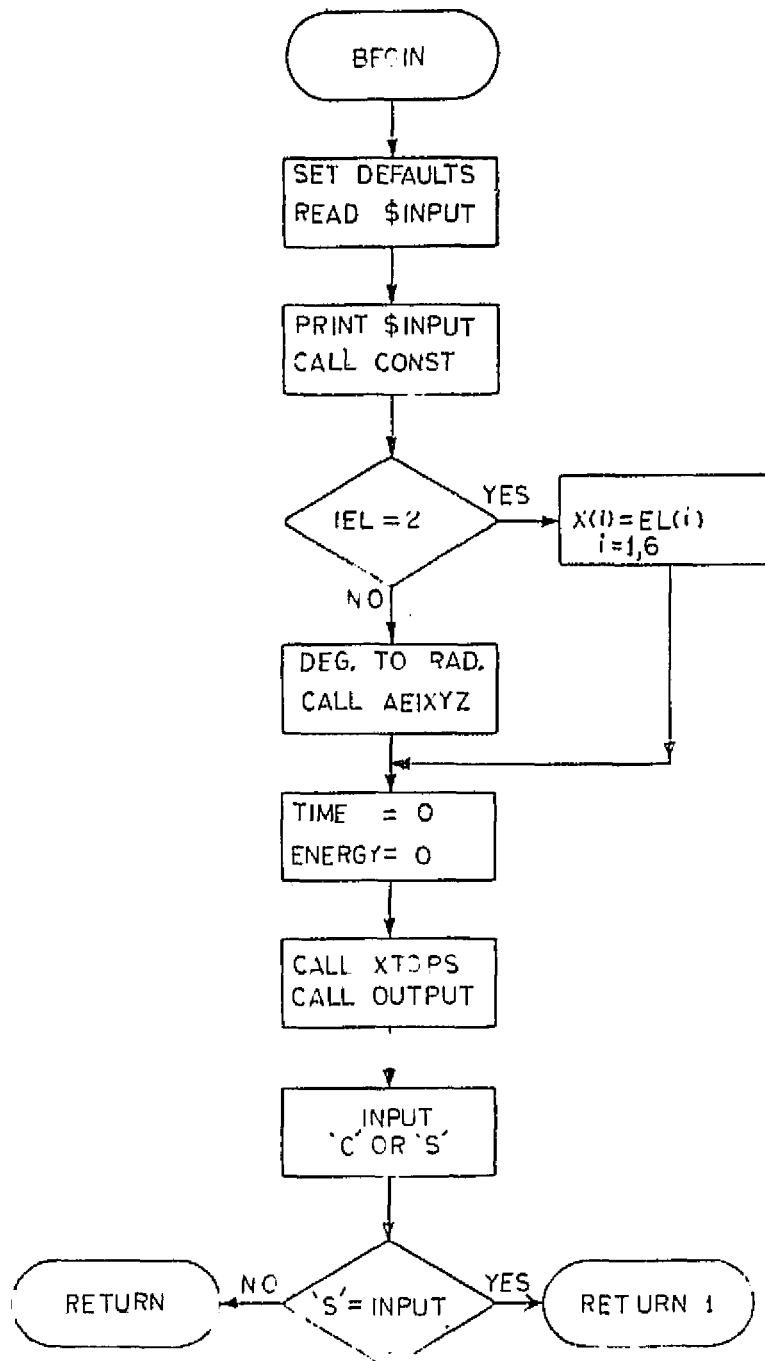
BEGIN

SET DEFAULTS
READ $INPUT

PRINT $INPUT
CALL CONST

IEL = 2

YES

$X(i) = EL(i)$
$i = 1,6$

NO

DEG. TO RAD.
CALL AEIXYZ

TIME = 0
ENERGY= 0

CALL XTOPS
CALL OUTPUT

INPUT
'C' OR 'S'

'S' = INPUT

NO

RETURN

YES

RETURN 1